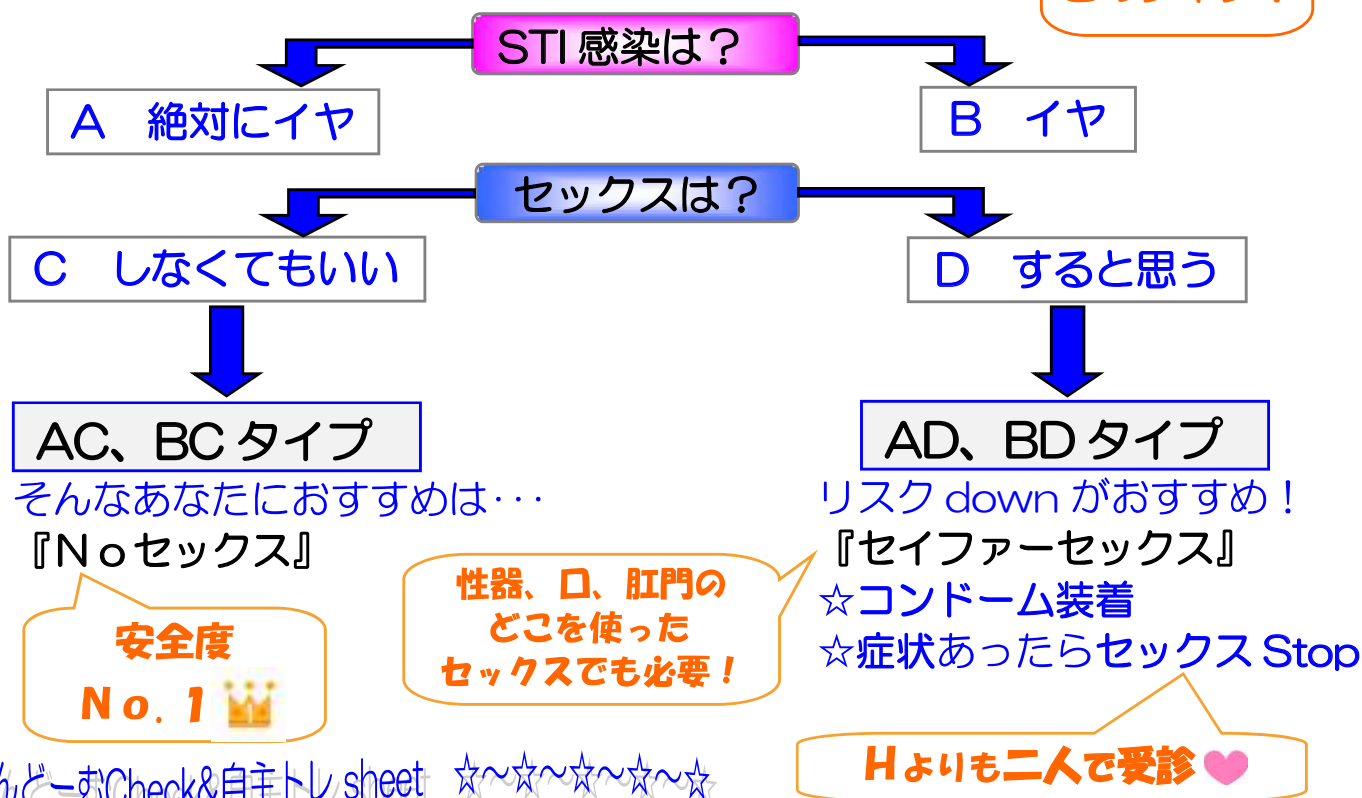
STI 感染は？

A　絶対にイヤ

B　イヤ

セックスは？

C　しなくてもいい

D　すると思う

AC、BC タイプ

そんなあなたにおすすめは･･･

『Ｎｏセックス』

安全度

Ｎｏ．１

AD、BD タイプ

リスク down がおすすめ！

『セイファーセックス』

☆コンドーム装着

☆症状あったらセックス Stop

性器、口、肛門のどこを使ったセックスでも必要！

Hよりも二人で受診

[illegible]んどーむCheck&自主トレ sheet　☆〜☆〜☆〜☆〜☆